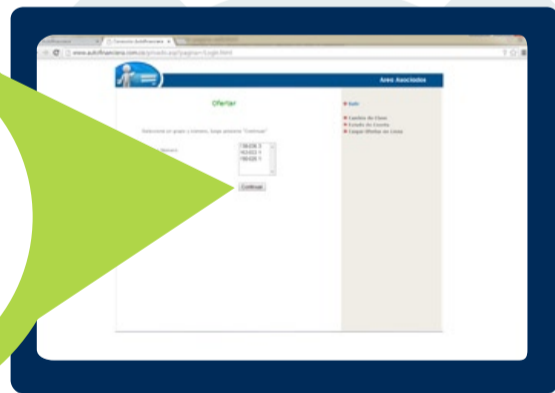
www.autofinanciera.com.co/privado.asp?pagina=/Login.html

Area Asociados

Ofertar

Seleccione un grupo y número, luego presione "Continuar"

Número

786426 1
162453 1
785420 1

Continuar

Salir

Cambio de Clave
Estado de Cuenta
Cargar Ofertas en Línea